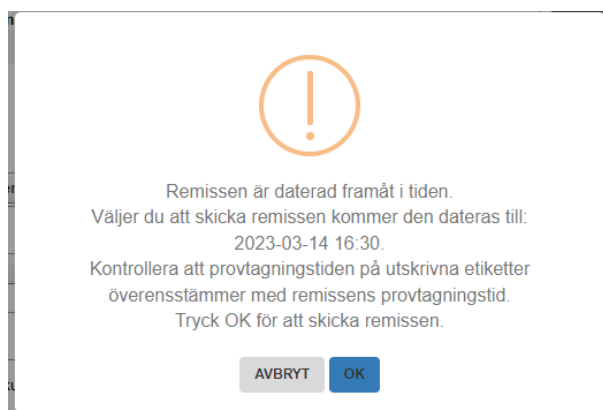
Remissen är daterad framåt i tiden.
Väljer du att skicka remissen kommer den dateras till:
2023-03-14 16:30.
Kontrollera att provtagningstiden på utskrivna etiketter överensstämmer med remissens provtagningstid.
Tryck OK för att skicka remissen.

AVBRYT OK